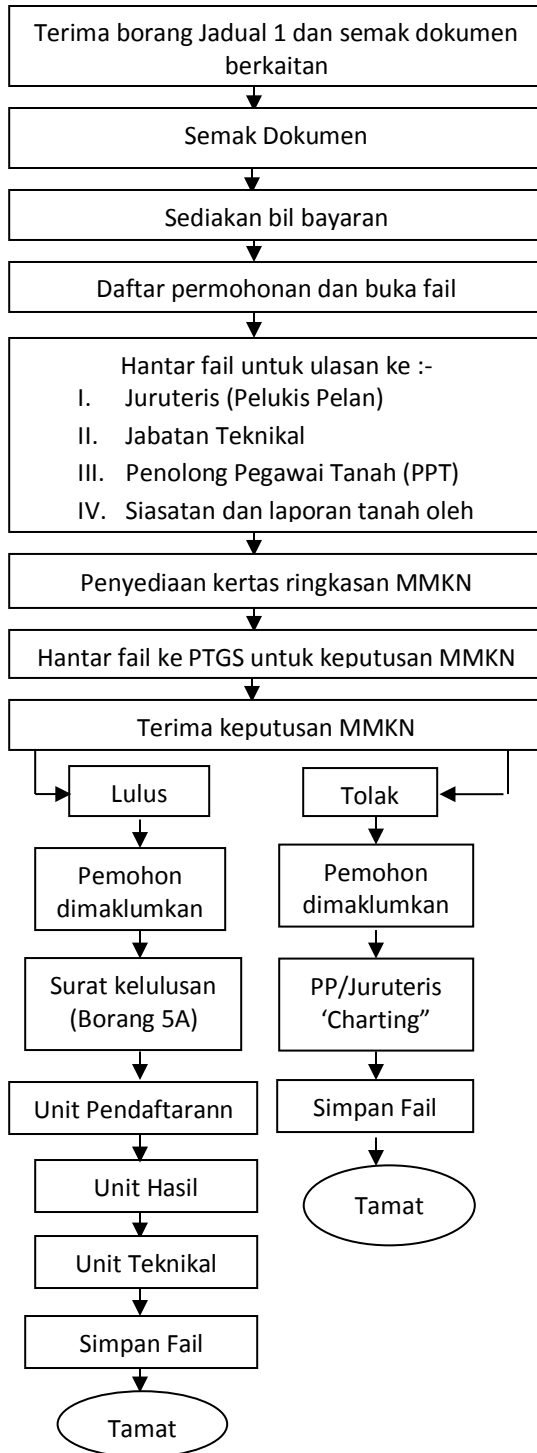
Terima borang Jadual 1 dan semak dokumen berkaitan

Semak Dokumen

Sediakan bil bayaran

Daftar permohonan dan buka fail

Hantar fail untuk ulasan ke :-
I. Juruteris (Pelukis Pelan)
II. Jabatan Teknikal
III. Penolong Pegawai Tanah (PPT)
IV. Siasatan dan laporan tanah oleh

Penyediaan kertas ringkasan MMKN

Hantar fail ke PTGS untuk keputusan MMKN

Terima keputusan MMKN

Lulus

Pemohon dimaklumkan

Surat kelulusan (Borang 5A)

Unit Pendaftarann

Unit Hasil

Unit Teknikal

Simpan Fail

Tamat

Tolak

Pemohon dimaklumkan

PP/Juruteris 'Charting"

Simpan Fail

Tamat